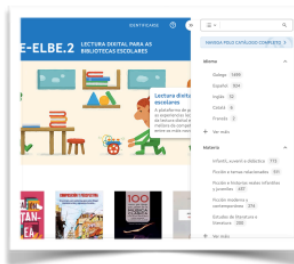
CERTIFICADOS

E-ELBE.2 LECTURA DIXITAL PARA AS BIBLIOTECAS ESCOLARES

NAVEGA POLO CATÁLOGO COMPLETO

Idioma

Galego 1499

Español 834

Inglés 58

Catalán 6

Francés 3

Ver máis

Materia

Infantil, xuvenil e didáctica 772

Ficción e temas relacionados 511

Ficción e historias reais infantís e xuvenís 437

Ficción moderna e contemporánea 210

Estudos de literatura e literatura 100

Ver máis

Lectura dixital escolares

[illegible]